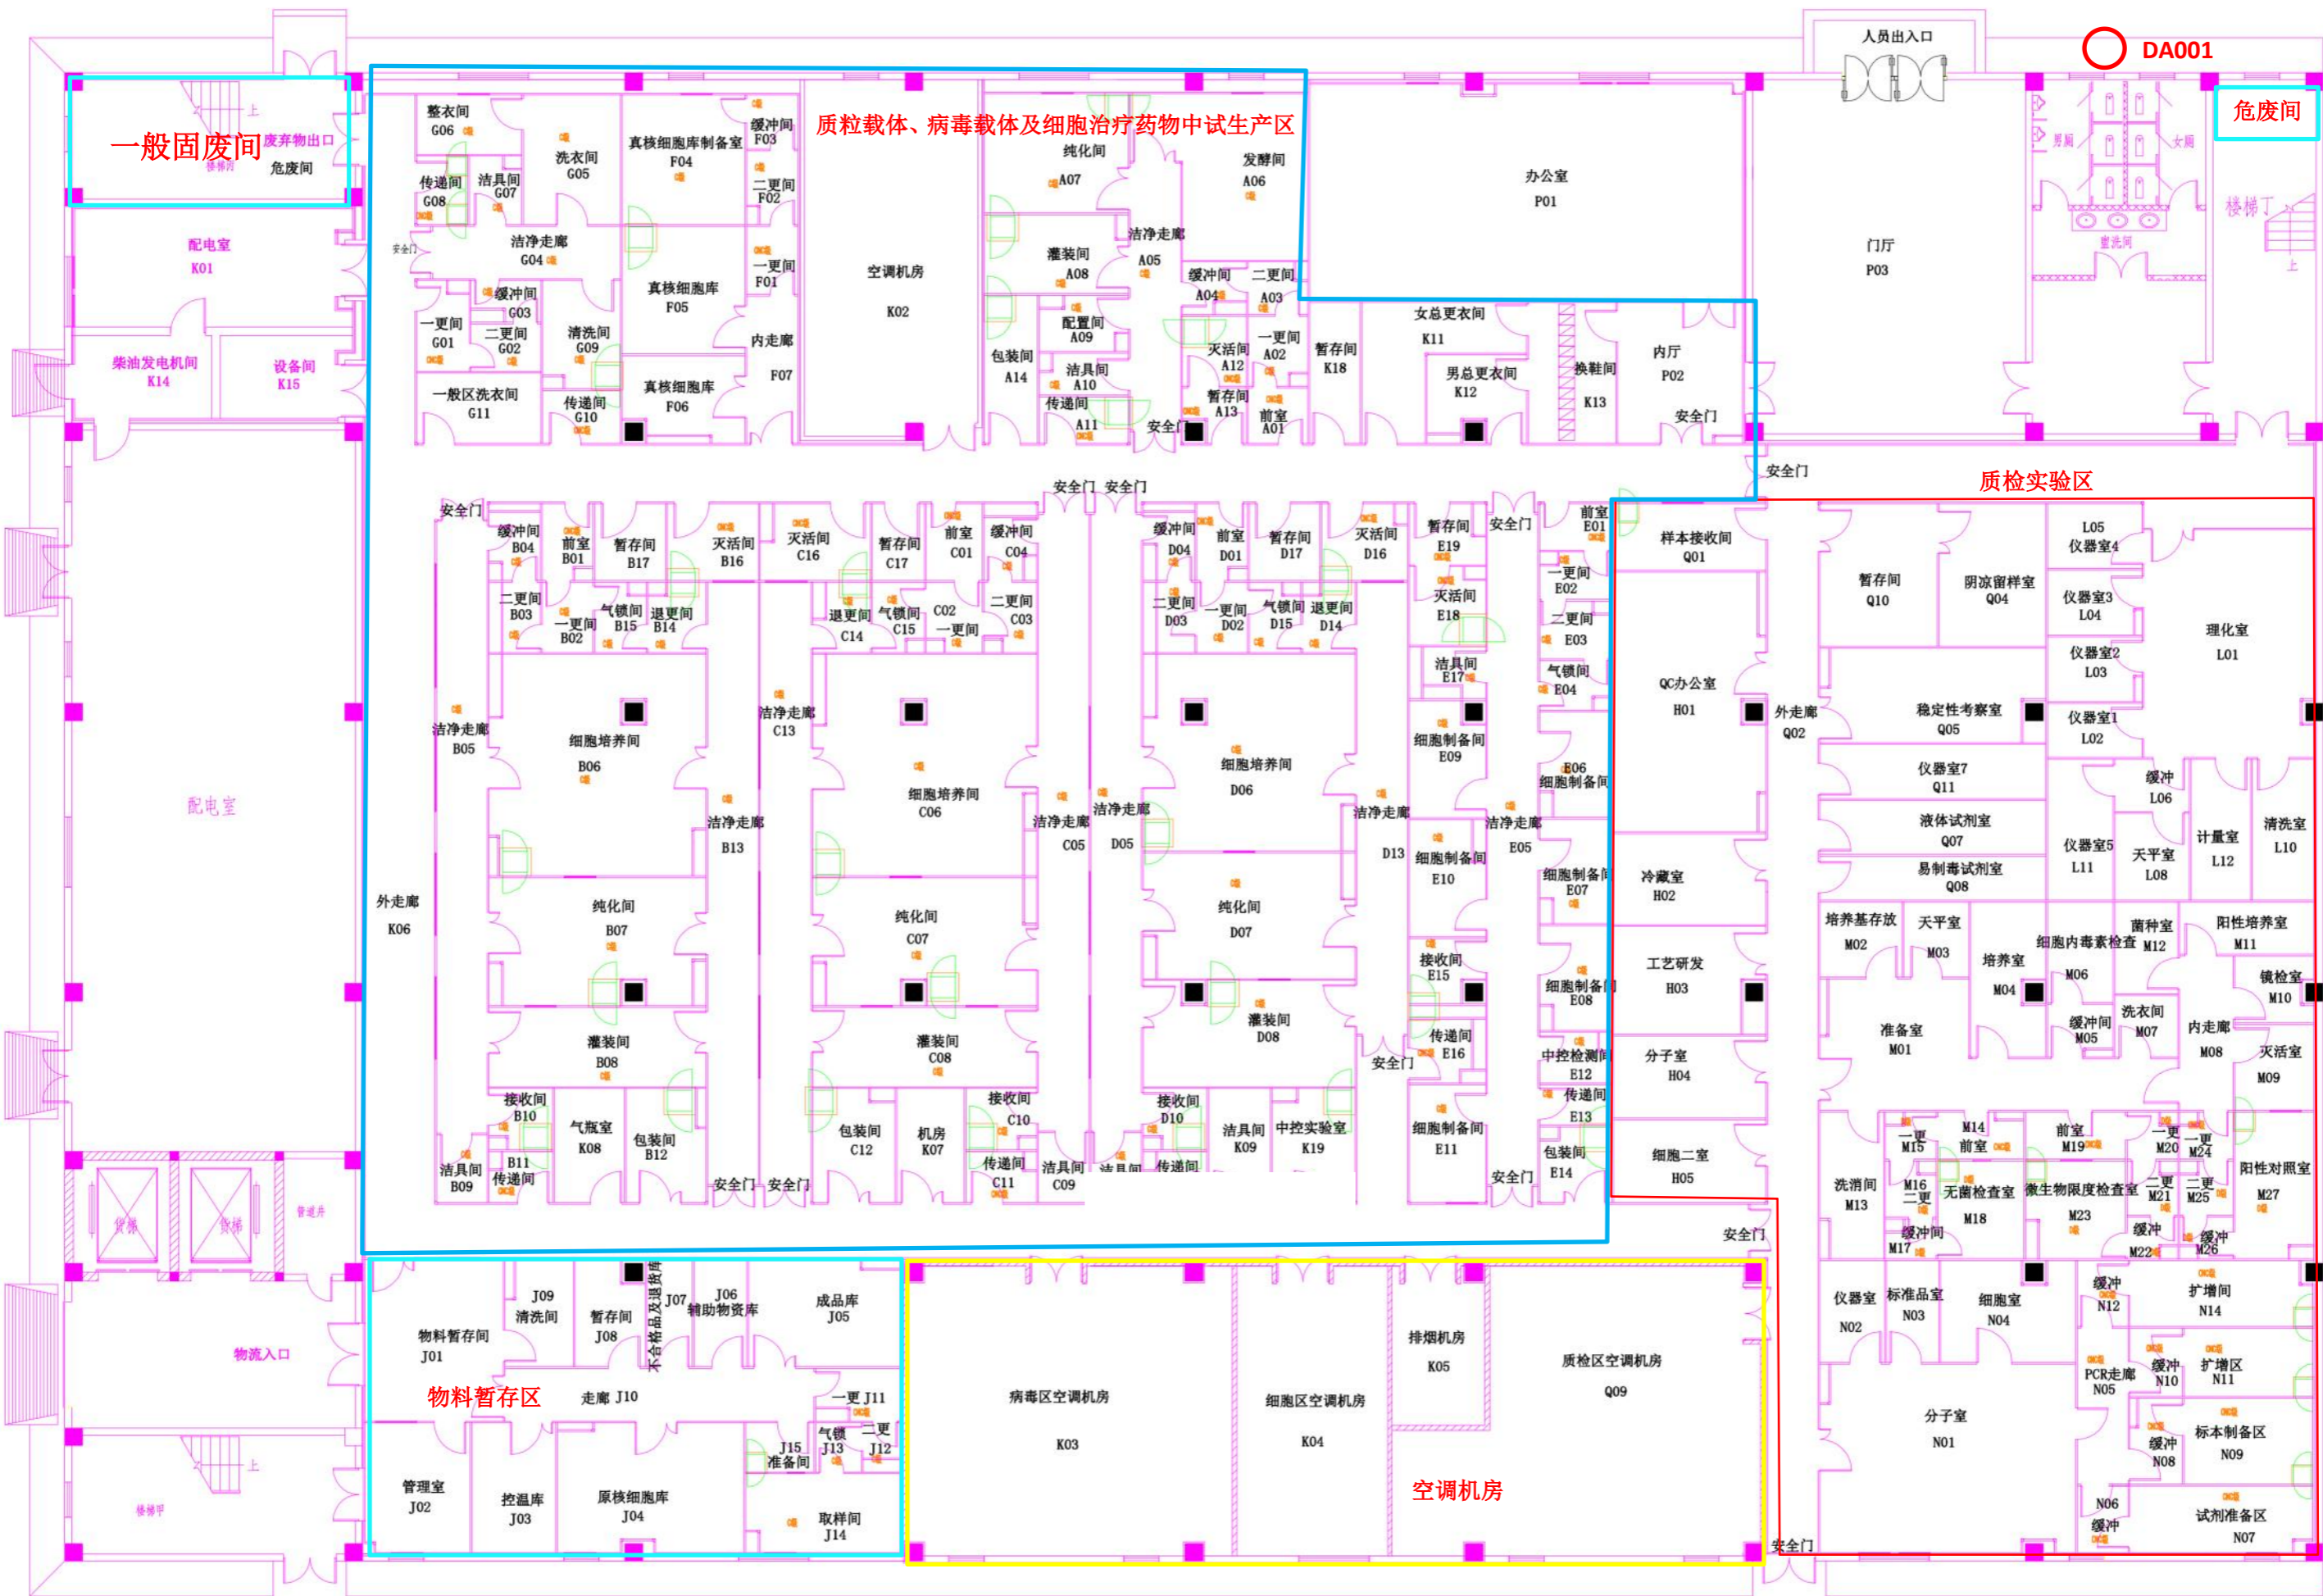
人员出入口
DA001
危废间
一般固废间
废弃物出口
楼梯丙
危废间
配电室
K01
柴油发电机间
K14
设备间
K15
质粒载体、病毒载体及细胞治疗药物中试生产区
整衣间
G06
洗衣间
G05
传递间
G08
洁具间
G07
洁净走廊
G04
缓冲间
G03
一更间
G01
二更间
G02
清洗间
G09
一般区洗衣间
G11
传递间
G10
真核细胞库制备室
F04
缓冲间
F03
二更间
F02
一更间
F01
真核细胞库
F05
内走廊
F07
真核细胞库
F06
空调机房
K02
纯化间
A07
发酵间
A06
洁净走廊
A05
灌装间
A08
缓冲间
A04
二更间
A03
配置间
A09
包装间
A14
洁具间
A10
灭活间
A12
一更间
A02
传递间
A11
暂存间
A13
前室
A01
安全门
办公室
P01
门厅
P03
男厕
女厕
盥洗间
楼梯丁
暂存间
K18
女总更衣间
K11
男总更衣间
K12
换鞋间
K13
内厅
P02
安全门
安全门
质检实验区
安全门 安全门
安全门
缓冲间
B04
前室
B01
暂存间
B17
灭活间
B16
二更间
B03
一更间
B02
气锁间
B15
退更间
B14
灭活间
C16
暂存间
C17
前室
C01
缓冲间
C04
退更间
C14
气锁间
C15
C02
一更间
二更间
C03
缓冲间
D04
前室
D01
暂存间
D17
灭活间
D16
二更间
D03
一更间
D02
气锁间
D15
退更间
D14
暂存间
E19
灭活间
E18
安全门
前室
E01
一更间
E02
二更间
E03
气锁间
E04
洁具间
E17
洁净走廊
B05
细胞培养间
B06
洁净走廊
C13
洁净走廊
B13
细胞培养间
C06
洁净走廊
C05
洁净走廊
D05
细胞培养间
D06
洁净走廊
D13
细胞制备间
E09
E06
细胞制备间
洁净走廊
E05
细胞制备间
E10
细胞制备间
E07
外走廊
K06
纯化间
B07
纯化间
C07
纯化间
D07
接收间
E15
细胞制备间
E08
灌装间
B08
灌装间
C08
灌装间
D08
传递间
E16
安全门
中控检测间
E12
传递间
E13
接收间
B10
气瓶室
K08
包装间
B12
包装间
C12
机房
K07
接收间
C10
接收间
D10
洁具间
K09
中控实验室
K19
细胞制备间
E11
包装间
E14
洁具间
B09
B11
传递间
安全门
安全门
传递间
C11
洁具间
C09
洁具间
传递间
安全门
配电室
货梯
货梯
管道井
样本接收间
Q01
QC办公室
H01
外走廊
Q02
冷藏室
H02
工艺研发
H03
分子室
H04
细胞二室
H05
暂存间
Q10
阴凉留样室
Q04
L05
仪器室4
仪器室3
L04
理化室
L01
仪器室2
L03
稳定性考察室
Q05
仪器室1
L02
仪器室7
Q11
缓冲
L06
液体试剂室
Q07
仪器室5
L11
天平室
L08
计量室
L12
清洗室
L10
易制毒试剂室
Q08
培养基存放
M02
天平室
M03
培养室
M04
细胞内毒素检查
M06
菌种室
M12
阳性培养室
M11
镜检室
M10
准备室
M01
缓冲间
M05
洗衣间
M07
内走廊
M08
灭活室
M09
洗消间
M13
一更
M15
M14
前室
前室
M19
一更
M20
二更
M24
阳性对照室
M27
M16
二更
无菌检查室
M18
微生物限度检查室
M23
二更
M21
二更
M25
缓冲间
M17
缓冲
M22
缓冲
M26
安全门
物流入口
物料暂存间
J01
J09
清洗间
暂存间
J08
不合格品及退货库
J07
J06
辅助物资库
成品库
J05
物料暂存区
走廊 J10
一更 J11
气锁
J13
二更
J12
J15
准备间
管理室
J02
控温库
J03
原核细胞库
J04
取样间
J14
楼梯甲
病毒区空调机房
K03
细胞区空调机房
K04
排烟机房
K05
质检区空调机房
Q09
空调机房
仪器室
N02
标准品室
N03
细胞室
N04
缓冲
N12
扩增间
N14
PCR走廊
N05
缓冲
N10
扩增区
N11
分子室
N01
缓冲
N08
标本制备区
N09
N06
缓冲
试剂准备区
N07
安全门